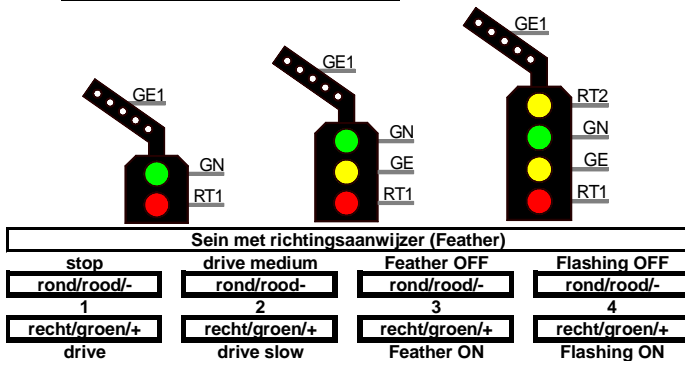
GE1
GN
RT1

GE1
GN
GE
RT1

GE1
RT2
GN
GE
RT1

Sein met richtingsaanwijzer (Feather)

| stop | drive medium | Feather OFF | Flashing OFF |
|---|---|---|---|
| rond/rood/- | rond/rood- | rond/rood/- | rond/rood/- |
| 1 | 2 | 3 | 4 |
| recht/groen/+ | recht/groen/+ | recht/groen/+ | recht/groen/+ |
| drive | drive slow | Feather ON | Flashing ON |